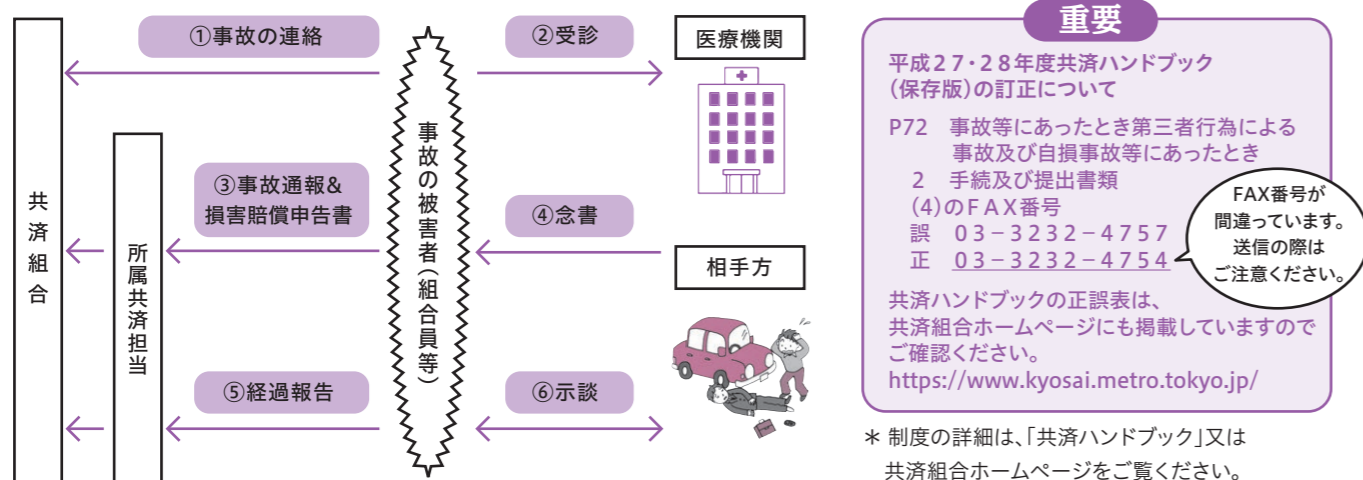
共済組合

所属共済担当

①事故の連絡

③事故通報&損害賠償申告書

⑤経過報告

事故の被害者(組合員等)

②受診

④念書

⑥示談

医療機関

相手方

重要

平成27・28年度共済ハンドブック(保存版)の訂正について

P72 事故等にあったとき第三者行為による事故及び自損事故等にあったとき
2 手続及び提出書類
(4)のFAX番号
誤 03−3232−4757
正 03−3232−4754

FAX番号が間違っています。送信の際はご注意ください。

共済ハンドブックの正誤表は、共済組合ホームページにも掲載していますのでご確認ください。
https://www.kyosai.metro.tokyo.jp/

＊ 制度の詳細は、「共済ハンドブック」又は共済組合ホームページをご覧ください。